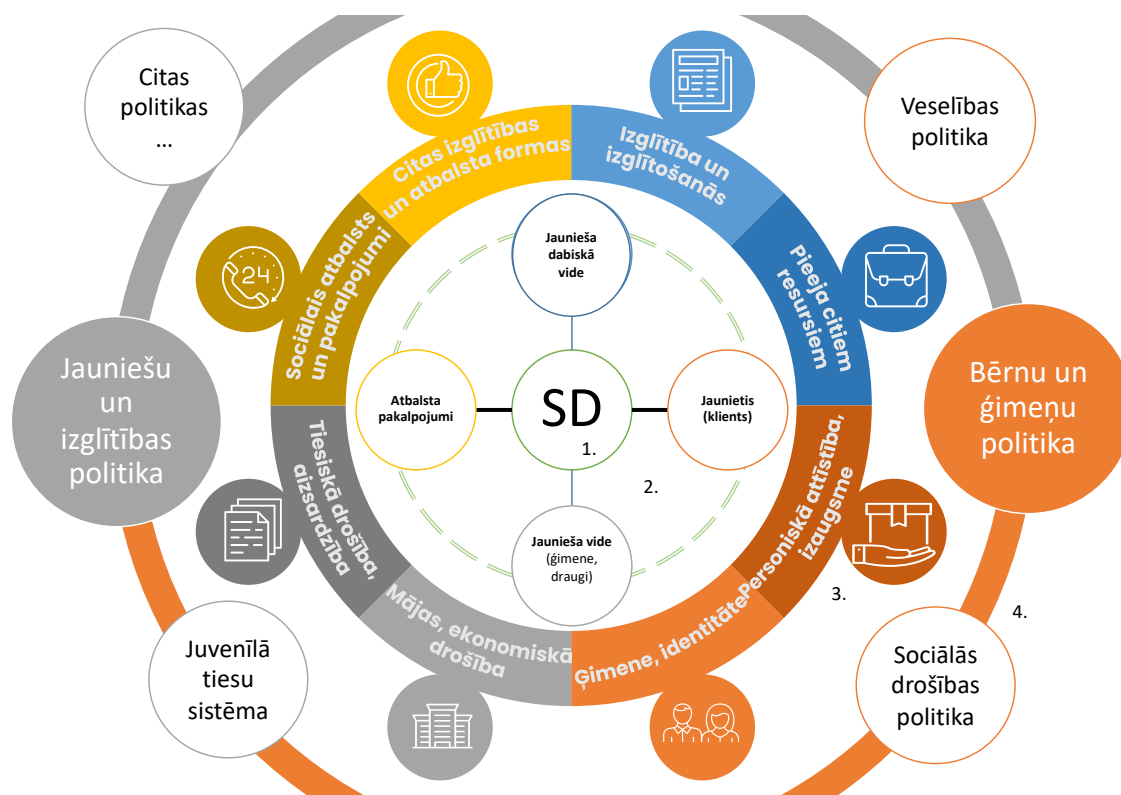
Citas politikas
...

Veselības politika

Citas izglītības un atbalsta formas

Izglītība un izglītošanās

Sociālais atbalsts un pakalpojumi

24

Pieeja citiem resursiem

Jaunieša dabiskā vide

Jauniešu un izglītības politika

Bērnu un ģimeņu politika

Atbalsta pakalpojumi

SD

Jaunietis (klients)

1.

2.

Tiesiskā drošība, aizsardzība

Personiskā attīstība, izaugsme

Jaunieša vide (ģimene, draugi)

3.

4.

Mājas, ekonomiskā drošība

Ģimene, identitāte

Juvenīlā tiesu sistēma

Sociālās drošības politika